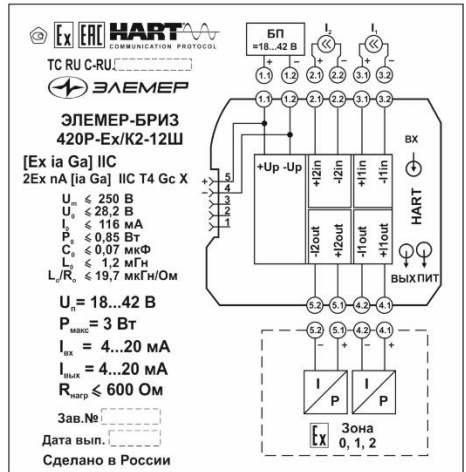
Ex EAC HART COMMUNICATION PROTOCOL

TC RU C-RU

ЭЛЕМЕР

ЭЛЕМЕР-БРИЗ
420Р-Ex/К2-12Ш

[Ex ia Ga] IIC
2Ex nA [ia Ga] IIC T4 Gc X

$U_m \leqslant 250$ В
$U_o \leqslant 28,2$ В
$I_o \leqslant 116$ мА
$P_o \leqslant 0,85$ Вт
$C_o \leqslant 0,07$ мкФ
$L_o \leqslant 1,2$ мГн
$L_o/R_o \leqslant 19,7$ мкГн/Ом

$U_п$= 18...42 В
$P_{макс}$= 3 Вт
$I_{вх}$ = 4...20 мА
$I_{вых}$= 4...20 мА
$R_{нагр} \leqslant 600$ Ом

Зав.№
Дата вып.
Сделано в России

БП
=18...42 В

$I_2$
$I_1$

1.1 1.2 2.1 2.2 3.1 3.2

1.1 1.2 2.1 2.2 3.1 3.2

5 4 3 2 1

+Up -Up
+I2in -I2in +I1in -I1in

ВХ
HART

-I2out +I2out -I1out +I1out

ВЫХ ПИТ

5.2 5.1 4.2 4.1

5.2 5.1 4.2 4.1

I P
I P

Ex Зона 0, 1, 2